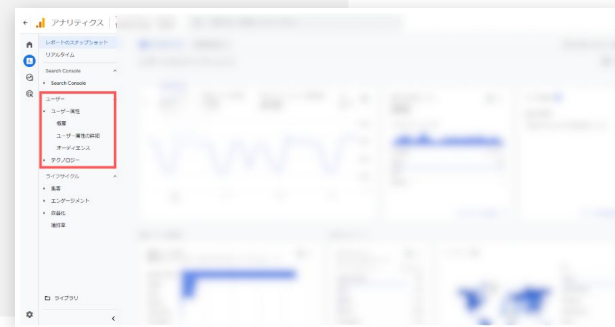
アナリティクス

レポートのスナップショット
リアルタイム

Search Console
Search Console

ユーザー
ユーザー属性
概要
ユーザー属性の詳細
オーディエンス
テクノロジー

ライフサイクル
集客
エンゲージメント
収益化
維持率

ライブラリ